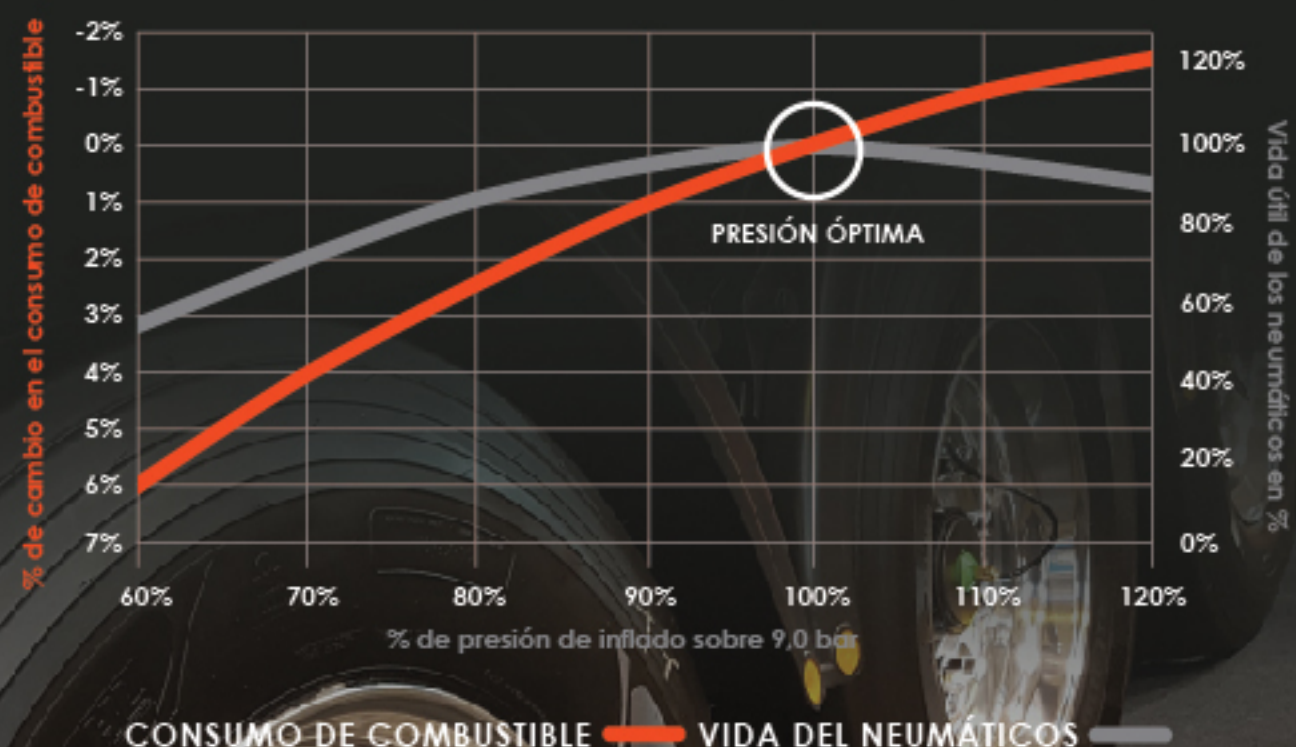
% de cambio en el consumo de combustible

-2%
-1%
0%
1%
2%
3%
4%
5%
6%
7%

120%
100%
80%
60%
40%
20%
0%

Vida útil de los neumáticos en %

PRESIÓN ÓPTIMA

60%
70%
80%
90%
100%
110%
120%

% de presión de inflado sobre 9,0 bar

CONSUMO DE COMBUSTIBLE
VIDA DEL NEUMÁTICOS